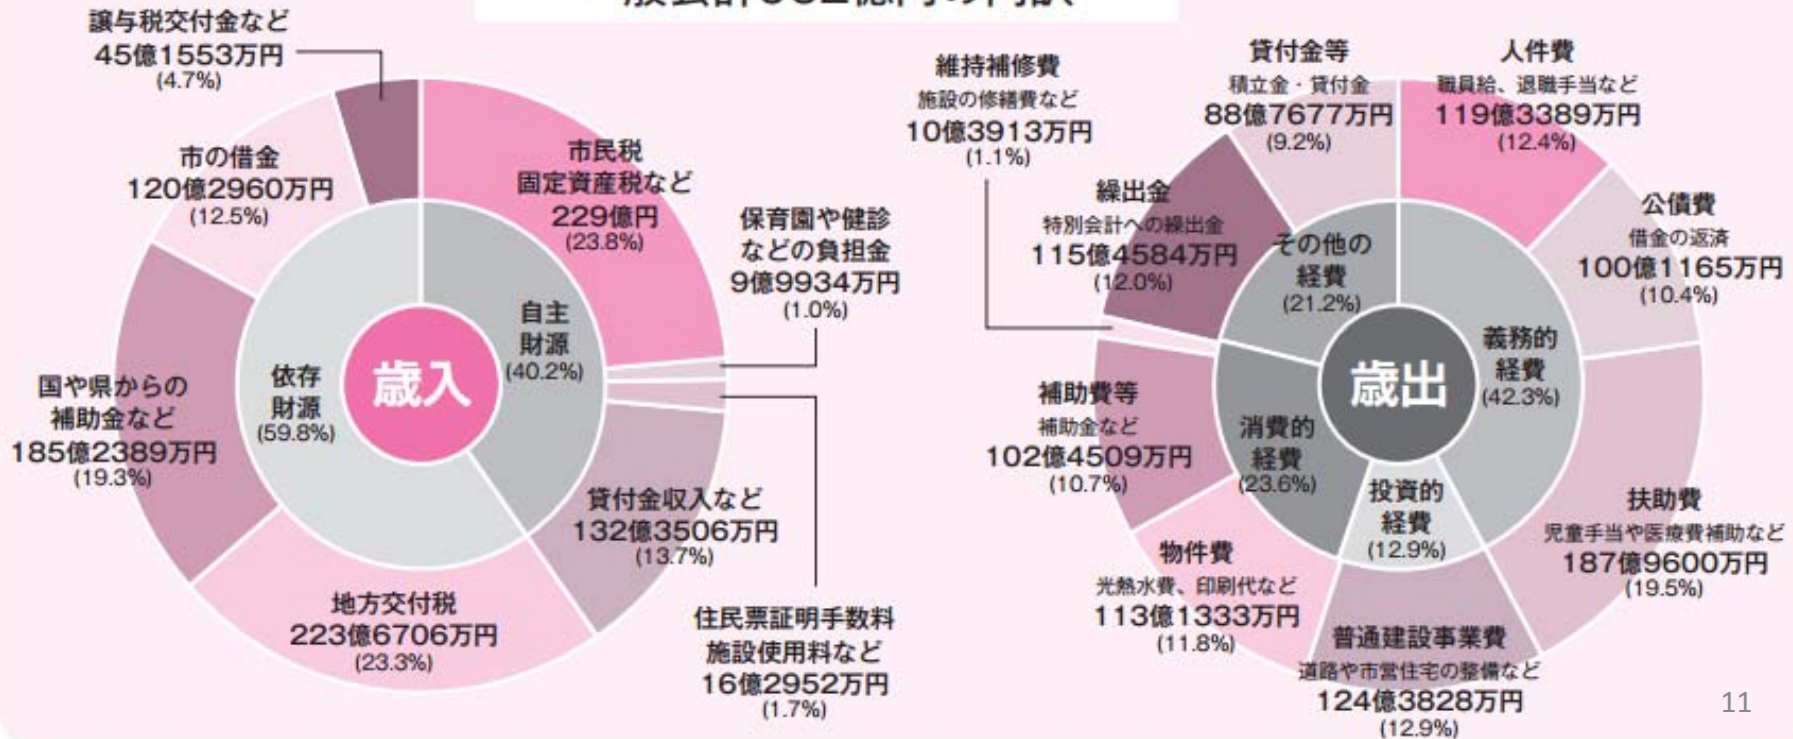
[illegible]

譲与税交付金など
45億1553万円
(4.7%)

市の借金
120億2960万円
(12.5%)

国や県からの
補助金など
185億2389万円
(19.3%)

地方交付税
223億6706万円
(23.3%)

依存
財源
(59.8%)

歳入

自主
財源
(40.2%)

市民税
固定資産税など
229億円
(23.8%)

保育園や健診
などの負担金
9億9934万円
(1.0%)

貸付金収入など
132億3506万円
(13.7%)

住民票証明手数料
施設使用料など
16億2952万円
(1.7%)

維持補修費
施設の修繕費など
10億3913万円
(1.1%)

貸付金等
積立金・貸付金
88億7677万円
(9.2%)

人件費
職員給、退職手当など
119億3389万円
(12.4%)

繰出金
特別会計への繰出金
115億4584万円
(12.0%)

その他の
経費
(21.2%)

公債費
借金の返済
100億1165万円
(10.4%)

義務的
経費
(42.3%)

歳出

補助費等
補助金など
102億4509万円
(10.7%)

消費的
経費
(23.6%)

投資的
経費
(12.9%)

扶助費
児童手当や医療費補助など
187億9600万円
(19.5%)

物件費
光熱水費、印刷代など
113億1333万円
(11.8%)

普通建設事業費
道路や市営住宅の整備など
124億3828万円
(12.9%)

11